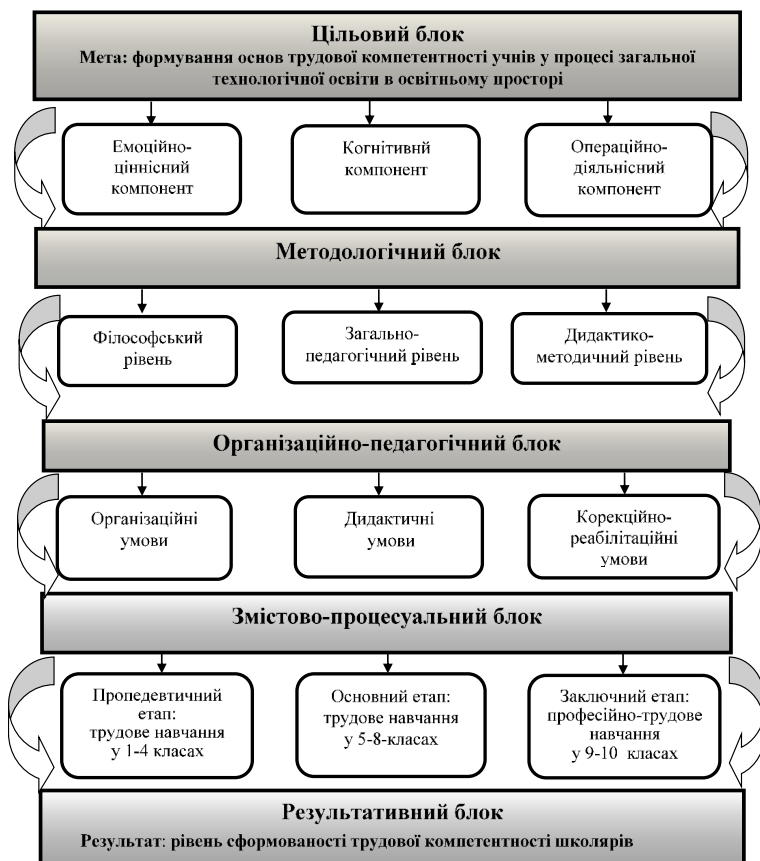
Цільовий блок
Мета: формування основ трудової компетентності учнів у процесі загальної технологічної освіти в освітньому просторі

Емоційно-ціннісний компонент

Когнітивний компонент

Операційно-діяльнісний компонент

Методологічний блок

Філософський рівень

Загально-педагогічний рівень

Дидактико-методичний рівень

Організаційно-педагогічний блок

Організаційні умови

Дидактичні умови

Корекційно-реабілітаційні умови

Змістово-процесуальний блок

Пропедевтичний етап: трудове навчання у 1-4 класах

Основний етап: трудове навчання у 5-8-класах

Заключний етап: професійно-трудове навчання у 9-10 класах

Результативний блок
Результат: рівень сформованості трудової компетентності школярів